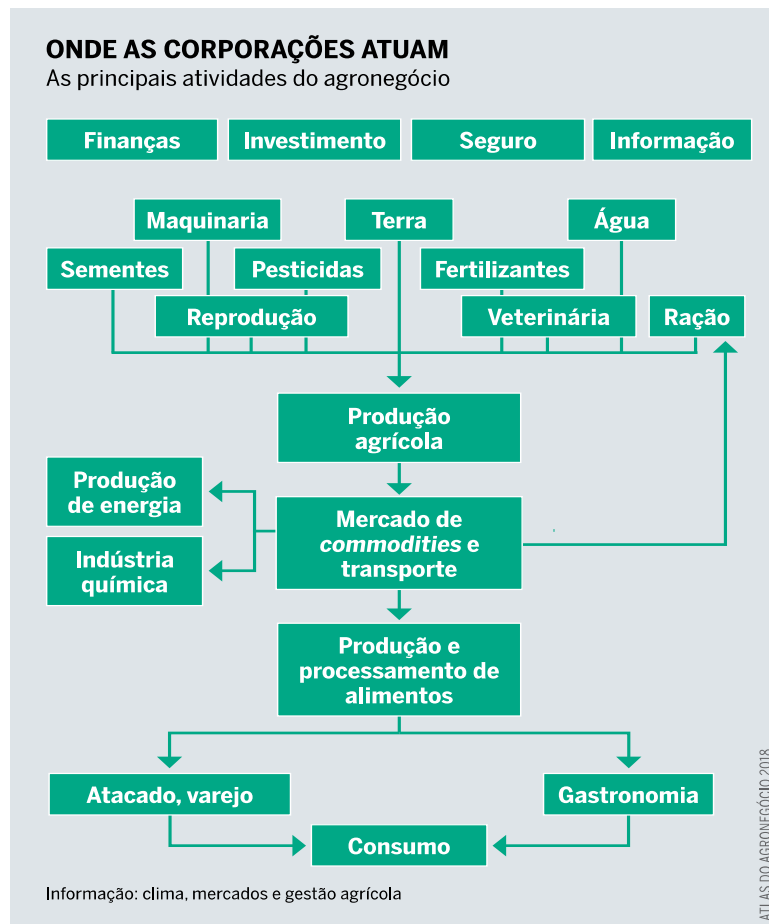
ONDE AS CORPORAÇÕES ATUAM
As principais atividades do agronegócio

Finanças
Investimento
Seguro
Informação

Maquinaria
Terra
Água
Sementes
Pesticidas
Fertilizantes
Reprodução
Veterinária
Ração

Produção agrícola

Produção de energia
Indústria química
Mercado de *commodities* e transporte

Produção e processamento de alimentos

Atacado, varejo
Gastronomia
Consumo

Informação: clima, mercados e gestão agrícola

ATLAS DO AGRONEGÓCIO 2018